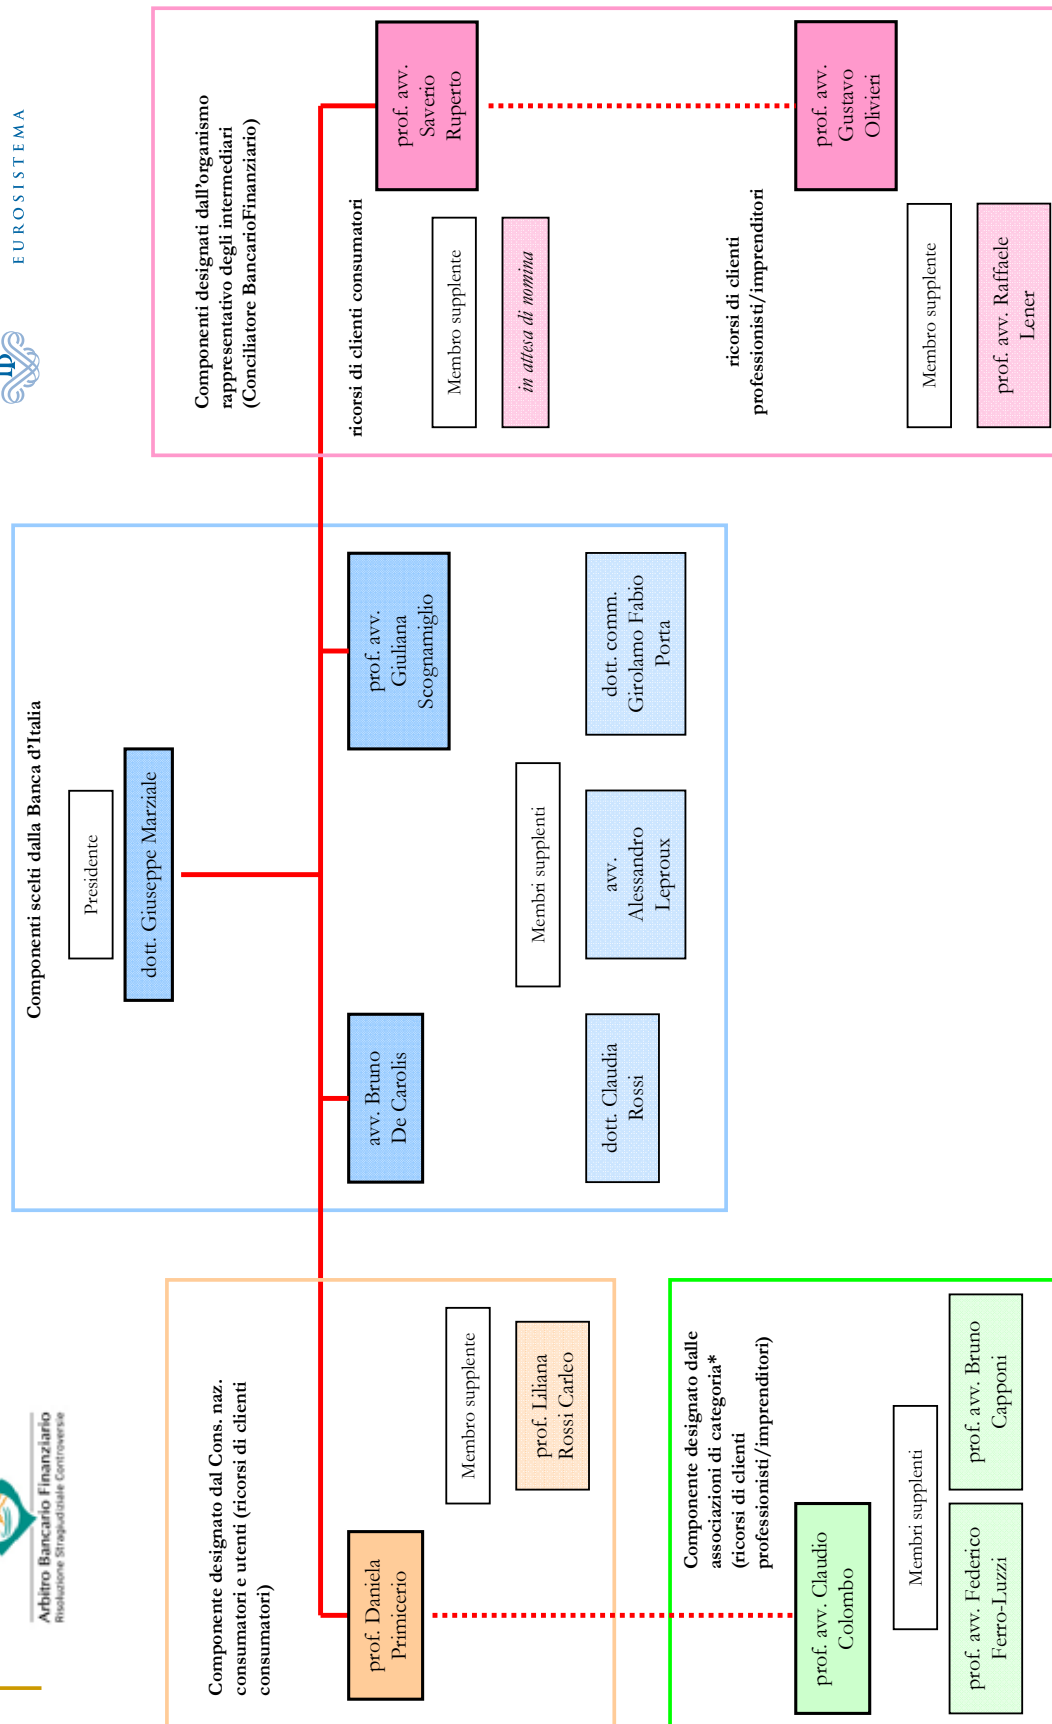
Arbitro Bancario Finanziario
Risoluzione Stragiudiziale Controversie

EUROSISTEMA

Componenti scelti dalla Banca d'Italia

Presidente

dott. Giuseppe Marziale

avv. Bruno De Carolis

prof. avv. Giuliana Scognamiglio

Membri supplenti

dott. Claudia Rossi

avv. Alessandro Leproux

dott. comm. Girolamo Fabio Porta

Componenti designati dall'organismo rappresentativo degli intermediari (Conciliatore BancarioFinanziario)

ricorsi di clienti consumatori

prof. avv. Saverio Ruperto

Membro supplente

in attesa di nomina

ricorsi di clienti professionisti/imprenditori

prof. avv. Gustavo Olivieri

Membro supplente

prof. avv. Raffaele Lener

Componente designato dal Cons. naz. consumatori e utenti (ricorsi di clienti consumatori)

prof. Daniela Primicerio

Membro supplente

prof. Liliana Rossi Carleo

Componente designato dalle associazioni di categoria* (ricorsi di clienti professionisti/imprenditori)

prof. avv. Claudio Colombo

Membri supplenti

prof. avv. Federico Ferro-Luzzi

prof. avv. Bruno Capponi